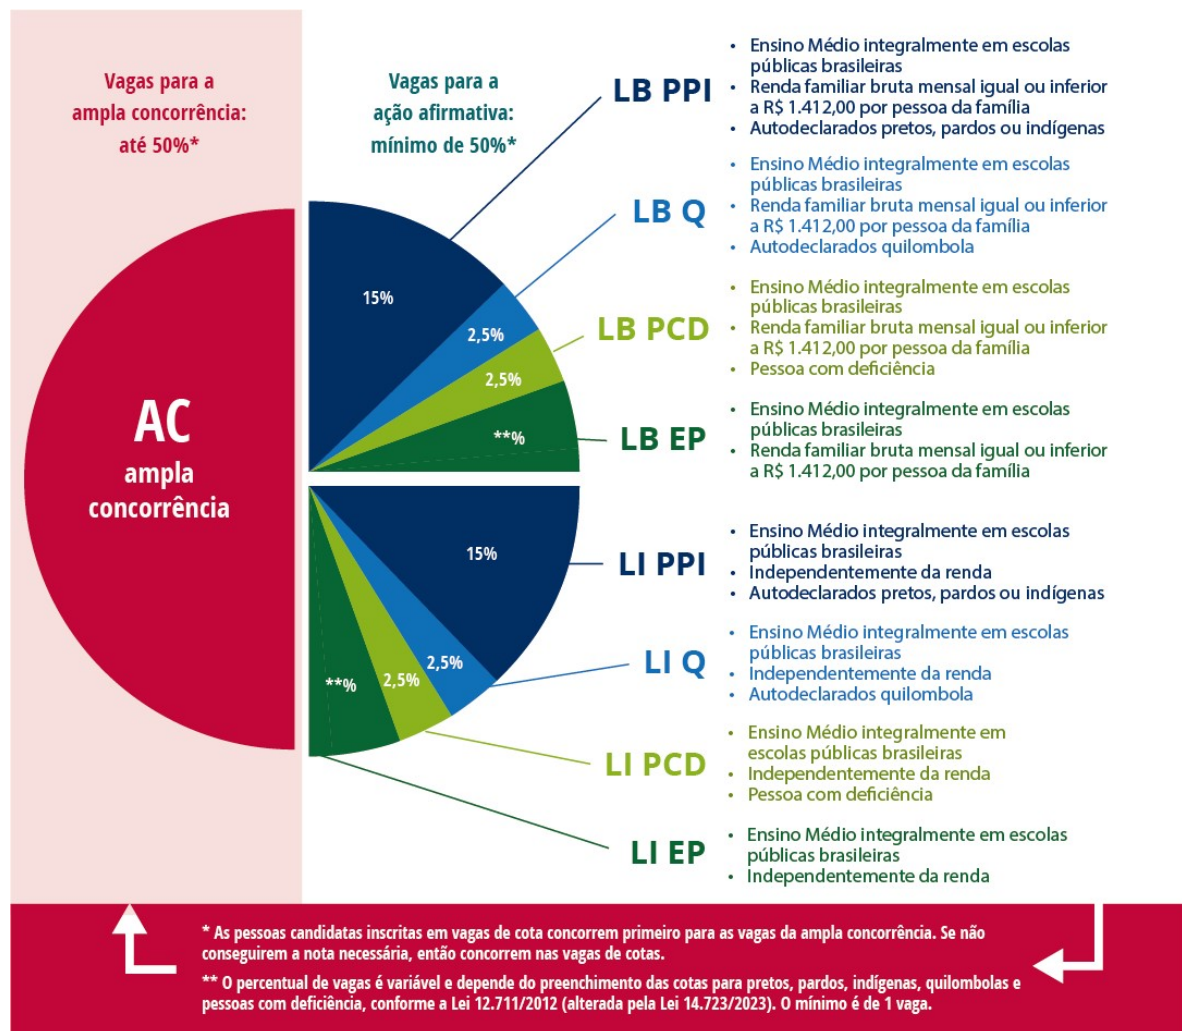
Vagas para a ampla concorrência: até 50%*

AC
ampla concorrência

Vagas para a ação afirmativa: mínimo de 50%*

LB PPI
• Ensino Médio integralmente em escolas públicas brasileiras
• Renda familiar bruta mensal igual ou inferior a R$ 1.412,00 por pessoa da família
• Autodeclarados pretos, pardos ou indígenas

LB Q
• Ensino Médio integralmente em escolas públicas brasileiras
• Renda familiar bruta mensal igual ou inferior a R$ 1.412,00 por pessoa da família
• Autodeclarados quilombola

LB PCD
• Ensino Médio integralmente em escolas públicas brasileiras
• Renda familiar bruta mensal igual ou inferior a R$ 1.412,00 por pessoa da família
• Pessoa com deficiência

LB EP
• Ensino Médio integralmente em escolas públicas brasileiras
• Renda familiar bruta mensal igual ou inferior a R$ 1.412,00 por pessoa da família

15%
2,5%
2,5%
**%

15%
2,5%
2,5%
**%

LI PPI
• Ensino Médio integralmente em escolas públicas brasileiras
• Independentemente da renda
• Autodeclarados pretos, pardos ou indígenas

LI Q
• Ensino Médio integralmente em escolas públicas brasileiras
• Independentemente da renda
• Autodeclarados quilombola

LI PCD
• Ensino Médio integralmente em escolas públicas brasileiras
• Independentemente da renda
• Pessoa com deficiência

LI EP
• Ensino Médio integralmente em escolas públicas brasileiras
• Independentemente da renda

* As pessoas candidatas inscritas em vagas de cota concorrem primeiro para as vagas da ampla concorrência. Se não conseguirem a nota necessária, então concorrem nas vagas de cotas.

** O percentual de vagas é variável e depende do preenchimento das cotas para pretos, pardos, indígenas, quilombolas e pessoas com deficiência, conforme a Lei 12.711/2012 (alterada pela Lei 14.723/2023). O mínimo é de 1 vaga.